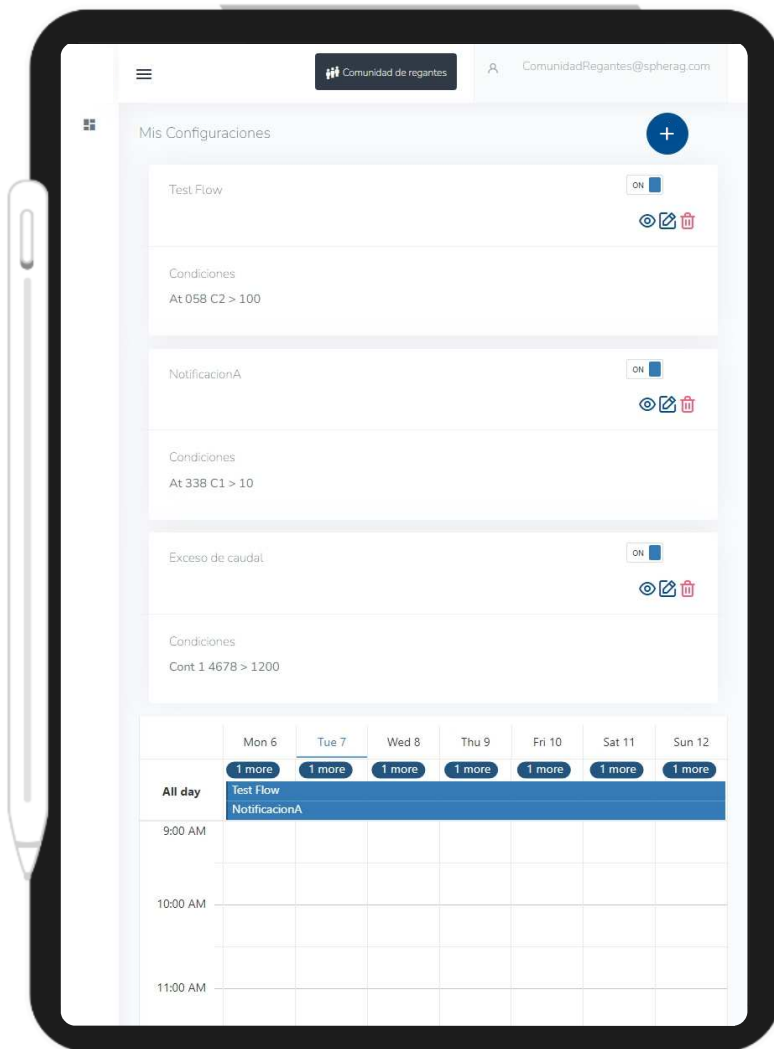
Comunidad de regantes

ComunidadRegantes@spherag.com

Mis Configuraciones

+

Test Flow

ON

Condiciones

At 058 C2 > 100

NotificacionA

ON

Condiciones

At 338 C1 > 10

Exceso de caudal

ON

Condiciones

Cont 1 4678 > 1200

| | Mon 6 | Tue 7 | Wed 8 | Thu 9 | Fri 10 | Sat 11 | Sun 12 |
|---|---|---|---|---|---|---|---|
| | 1 more | 1 more | 1 more | 1 more | 1 more | 1 more | 1 more |
| All day | Test Flow | | | | | | |
| | NotificacionA | | | | | | |
| 9:00 AM | | | | | | | |
| 10:00 AM | | | | | | | |
| 11:00 AM | | | | | | | |